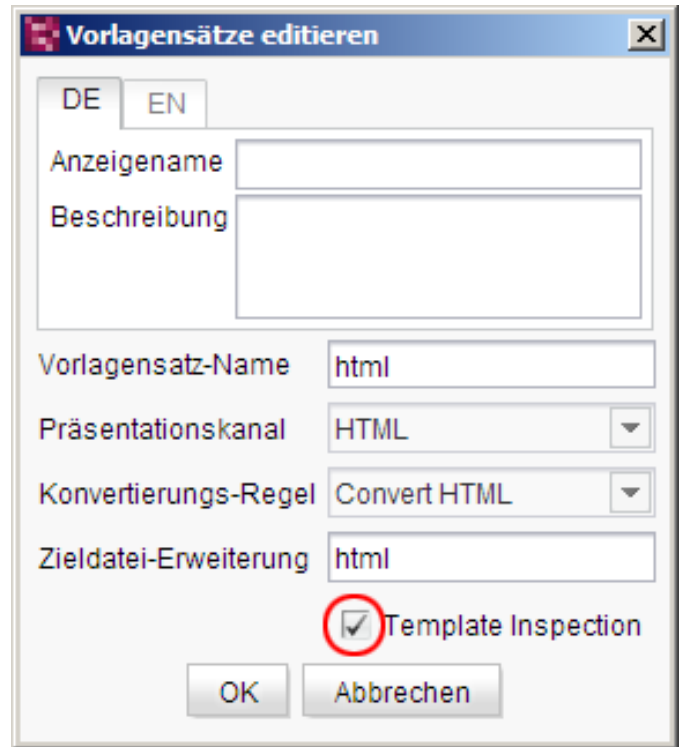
Vorlagensätze editieren

DE
EN

Anzeigename
Beschreibung

Vorlagensatz-Name html
Präsentationskanal HTML
Konvertierungs-Regel Convert HTML
Zieldatei-Erweiterung html

Template Inspection

OK
Abbrechen